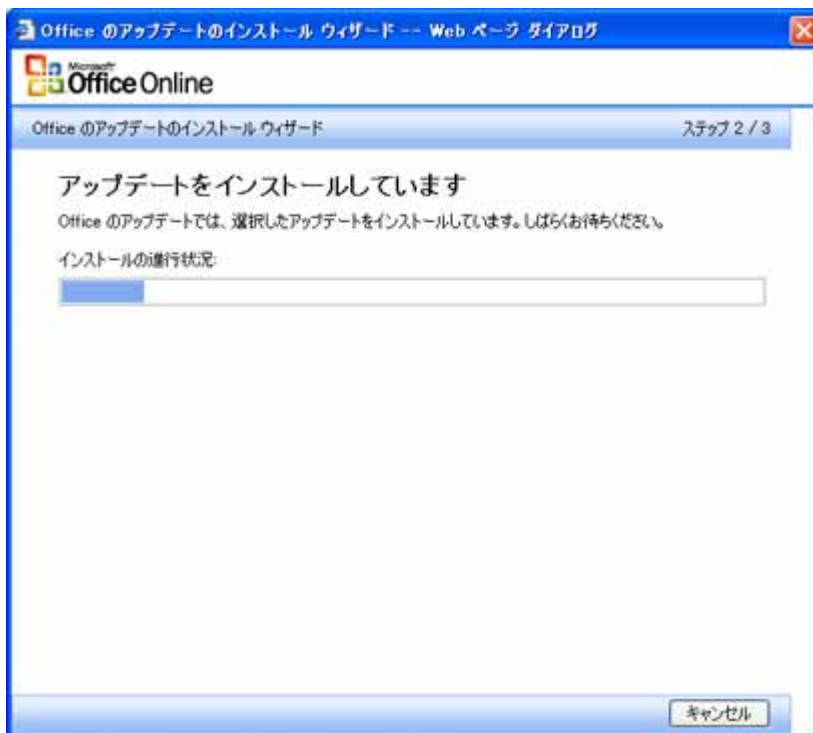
Office のアップデートのインストール ウィザード -- Web ページ ダイアログ

Microsoft Office Online

Office のアップデートのインストール ウィザード

ステップ 2 / 3

アップデートをインストールしています

Office のアップデートでは、選択したアップデートをインストールしています。しばらくお待ちください。

インストールの進行状況:

キャンセル